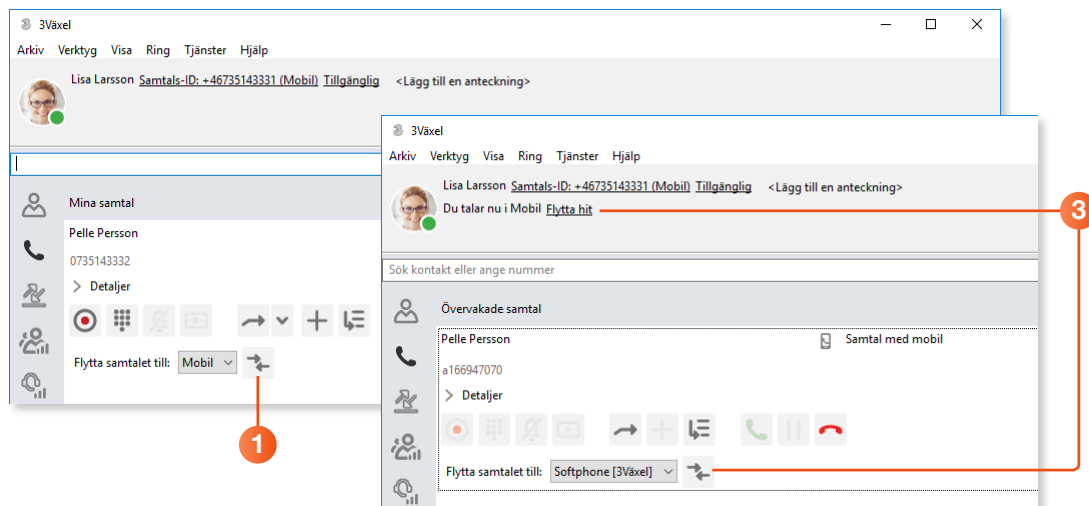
3Växel

Arkiv Verktyg Visa Ring Tjänster Hjälp

Lisa Larsson Samtals-ID: +46735143331 (Mobil) Tillgänglig <Lägg till en anteckning>

Mina samtal

Pelle Persson

0735143332

Detaljer

Flytta samtalet till: Mobil

1

3Växel

Arkiv Verktyg Visa Ring Tjänster Hjälp

Lisa Larsson Samtals-ID: +46735143331 (Mobil) Tillgänglig <Lägg till en anteckning>

Du talar nu i Mobil Flytta hit

3

Sök kontakt eller ange nummer

Övervakade samtal

Pelle Persson

Samtal med mobil

a166947070

Detaljer

Flytta samtalet till: Softphone [3Växel]